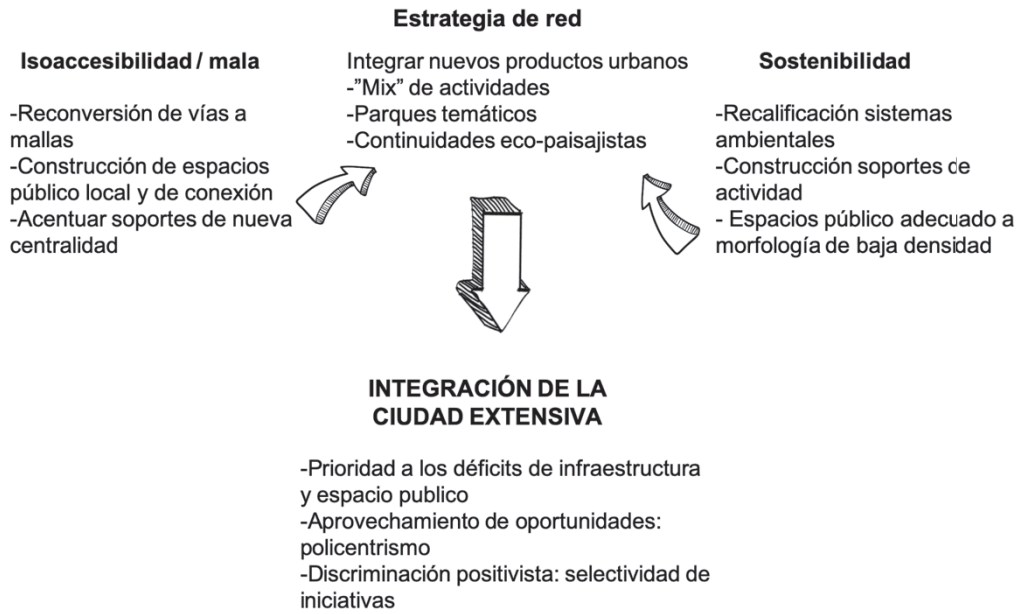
Estrategia de red

Isoaccesibilidad / mala

-Reconversión de vías a mallas
-Construcción de espacios público local y de conexión
-Acentuar soportes de nueva centralidad

Integrar nuevos productos urbanos
-"Mix" de actividades
-Parques temáticos
-Continuidades eco-paisajistas

Sostenibilidad

-Recalificación sistemas ambientales
-Construcción soportes de actividad
- Espacios público adecuado a morfología de baja densidad

INTEGRACIÓN DE LA CIUDAD EXTENSIVA

-Prioridad a los déficits de infraestructura y espacio publico
-Aprovechamiento de oportunidades: policentrismo
-Discriminación positivista: selectividad de iniciativas